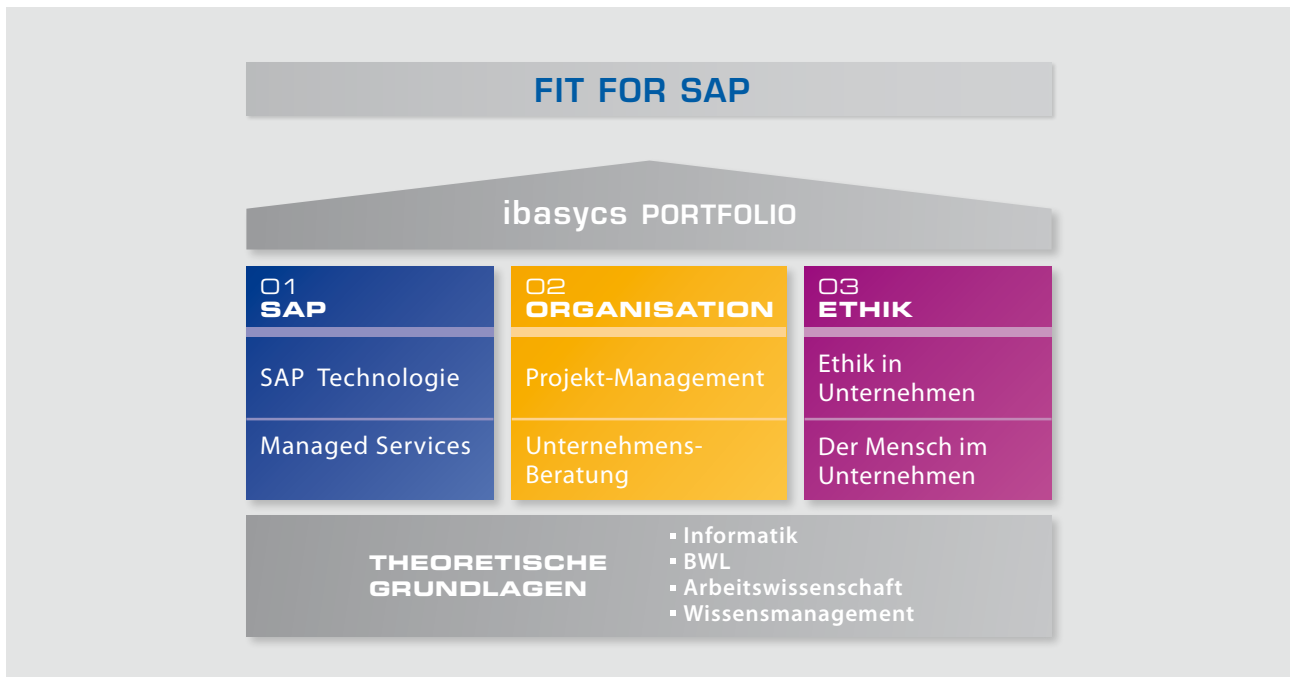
FIT FOR SAP

ibasycs PORTFOLIO

01
SAP

SAP Technologie

Managed Services

02
ORGANISATION

Projekt-Management

Unternehmens-Beratung

03
ETHIK

Ethik in Unternehmen

Der Mensch im Unternehmen

THEORETISCHE GRUNDLAGEN

▪ Informatik
▪ BWL
▪ Arbeitswissenschaft
▪ Wissensmanagement